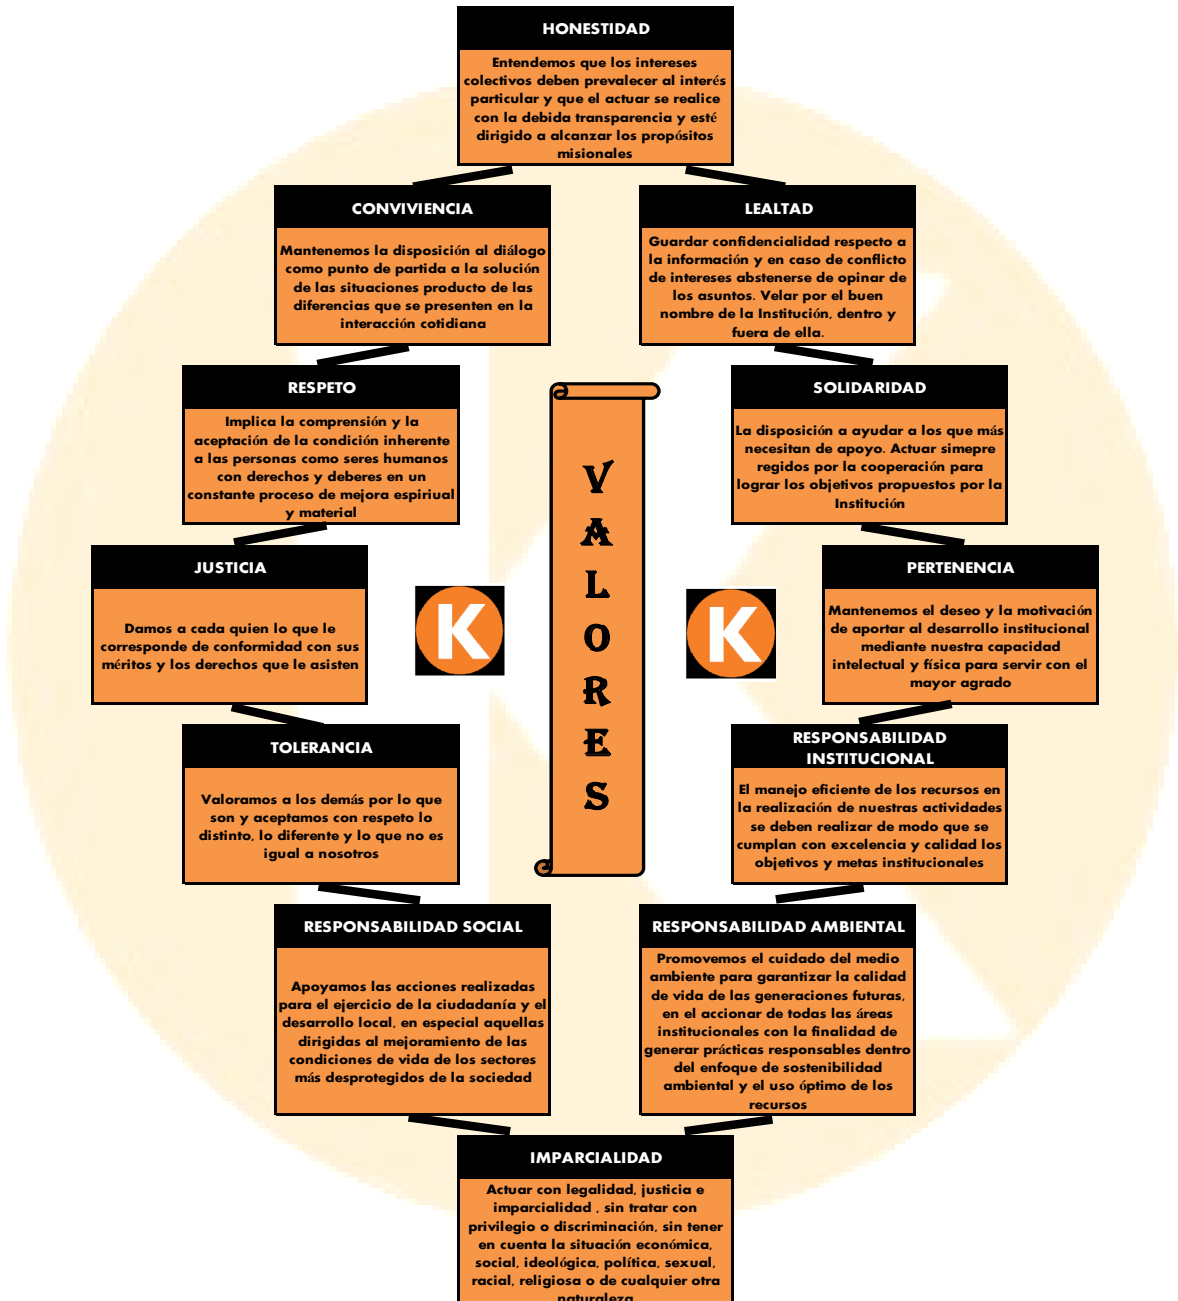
HONESTIDAD

Entendemos que los intereses colectivos deben prevalecer al interés particular y que el actuar se realice con la debida transparencia y esté dirigido a alcanzar los propósitos misionales

CONVIVENCIA

Mantenemos la disposición al diálogo como punto de partida a la solución de las situaciones producto de las diferencias que se presenten en la interacción cotidiana

LEALTAD

Guardar confidencialidad respecto a la información y en caso de conflicto de intereses abstenerse de opinar de los asuntos. Velar por el buen nombre de la Institución, dentro y fuera de ella.

RESPETO

Implica la comprensión y la aceptación de la condición inherente a las personas como seres humanos con derechos y deberes en un constante proceso de mejora espirual y material

VALORES

SOLIDARIDAD

La disposición a ayudar a los que más necesitan de apoyo. Actuar simepre regidos por la cooperación para lograr los objetivos propuestos por la Institución

JUSTICIA

Damos a cada quien lo que le corresponde de conformidad con sus méritos y los derechos que le asisten

K

K

PERTENENCIA

Mantenemos el deseo y la motivación de aportar al desarrollo institucional mediante nuestra capacidad intelectual y física para servir con el mayor agrado

TOLERANCIA

Valoramos a los demás por lo que son y aceptamos con respeto lo distinto, lo diferente y lo que no es igual a nosotros

RESPONSABILIDAD INSTITUCIONAL

El manejo eficiente de los recursos en la realización de nuestras actividades se deben realizar de modo que se cumplan con excelencia y calidad los objetivos y metas institucionales

RESPONSABILIDAD SOCIAL

Apoyamos las acciones realizadas para el ejercicio de la ciudadanía y el desarrollo local, en especial aquellas dirigidas al mejoramiento de las condiciones de vida de los sectores más desprotegidos de la sociedad

RESPONSABILIDAD AMBIENTAL

Promovemos el cuidado del medio ambiente para garantizar la calidad de vida de las generaciones futuras, en el accionar de todas las áreas institucionales con la finalidad de generar prácticas responsables dentro del enfoque de sostenibilidad ambiental y el uso óptimo de los recursos

IMPARCIALIDAD

Actuar con legalidad, justicia e imparcialidad , sin tratar con privilegio o discriminación, sin tener en cuenta la situación económica, social, ideológica, política, sexual, racial, religiosa o de cualquier otra naturaleza